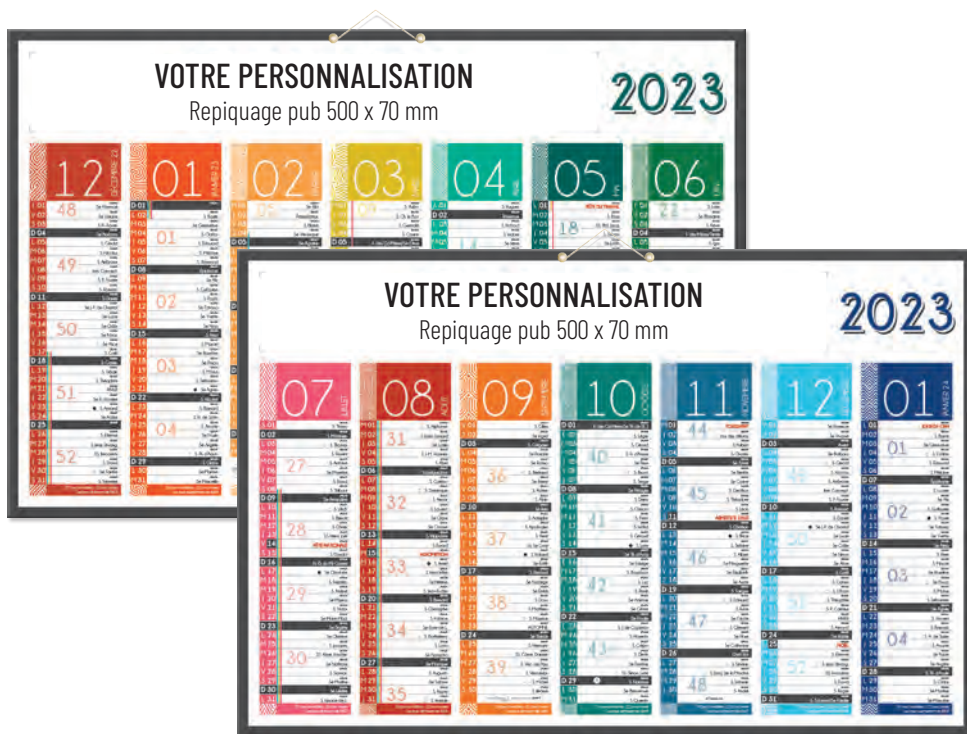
VOTRE PERSONNALISATION
Repiquage pub 500 x 70 mm

2023

12 DÉCEMBRE 22
01 JANVIER 23
02
03
04
05
06

48
49
50
51
52
01
02
03
04
18
21

VOTRE PERSONNALISATION
Repiquage pub 500 x 70 mm

2023

07 JUILLET
08 AOÛT
09 SEPTEMBRE
10 OCTOBRE
11 NOVEMBRE
12 DÉCEMBRE
01 JANVIER 24

27
28
29
30
31
32
33
34
35
36
37
38
39
40
41
42
43
44
45
46
47
48
49
50
51
52
01
02
03
04